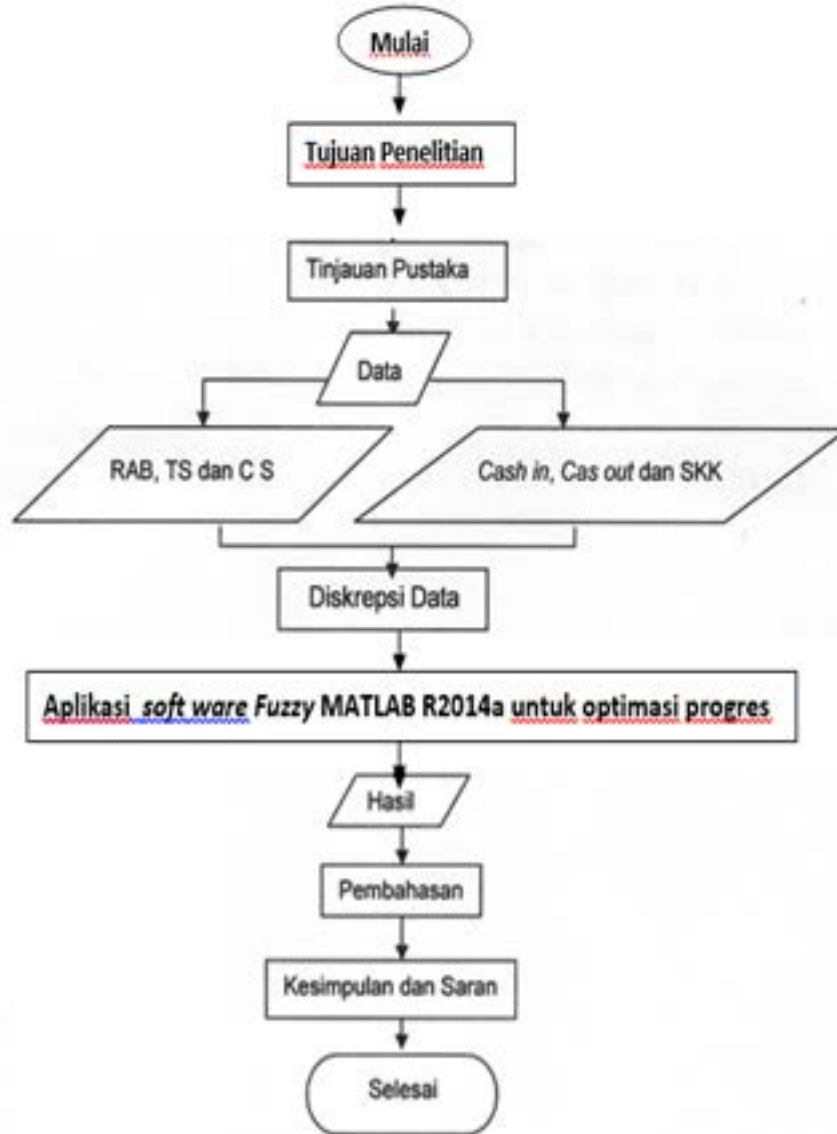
Mulai

Tujuan Penelitian

Tinjauan Pustaka

Data

RAB, TS dan C S

Cash in, Cas out dan SKK

Diskrepsi Data

Aplikasi soft ware Fuzzy MATLAB R2014a untuk optimasi progres

Hasil

Pembahasan

Kesimpulan dan Saran

Selesai